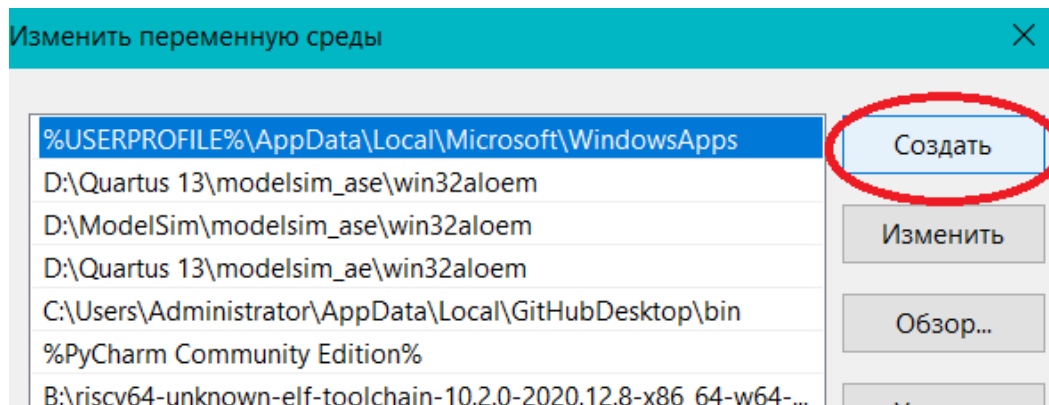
Изменить переменную среды

%USERPROFILE%\AppData\Local\Microsoft\WindowsApps
D:\Quartus 13\modelsim_ase\win32aloem
D:\ModelSim\modelsim_ase\win32aloem
D:\Quartus 13\modelsim_ae\win32aloem
C:\Users\Administrator\AppData\Local\GitHubDesktop\bin
%PyCharm Community Edition%
B:\riscv64-unknown-elf-toolchain-10.2.0-2020.12.8-x86_64-w64-...

Создать
Изменить
Обзор...
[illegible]